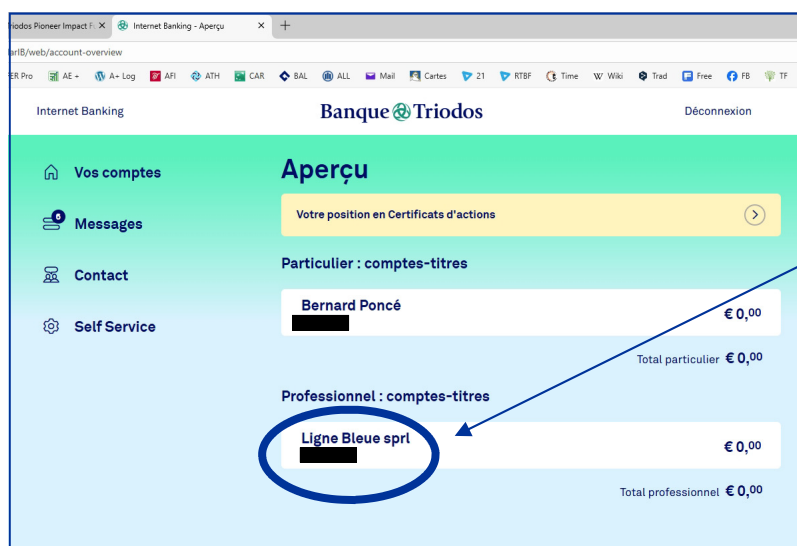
riodos Pioneer Impact F ✕ Internet Banking - Aperçu ✕ +

arIB/web/account-overview

ER Pro AE + A+ Log AFI ATH CAR BAL ALL Mail Cartes 21 RTBF Time Wiki Trad Free FB TF

Internet Banking Banque Triodos Déconnexion

Vos comptes

6 Messages

Contact

Self Service

Aperçu

Votre position en Certificats d'actions

Particulier : comptes-titres

Bernard Poncé

€ 0,00

Total particulier € 0,00

Professionnel : comptes-titres

Ligne Bleue sprl

€ 0,00

Total professionnel € 0,00